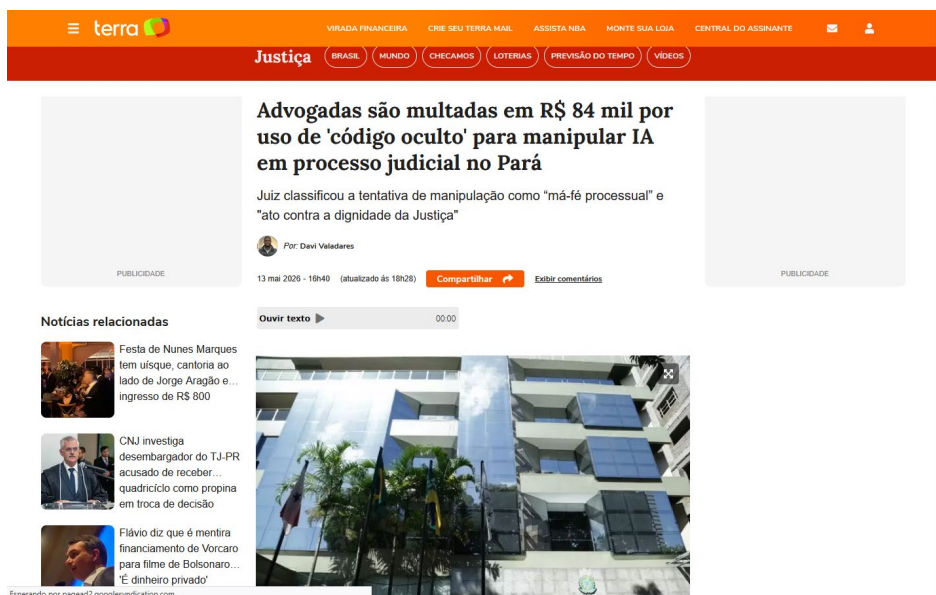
terra

VIRADA FINANCEIRA CRIE SEU TERRA MAIL ASSISTA NBA MONTE SUA LOJA CENTRAL DO ASSINANTE

Justiça BRASIL MUNDO CHECAMOS LOTERIAS PREVISÃO DO TEMPO VÍDEOS

PUBLICIDADE

Advogadas são multadas em R$ 84 mil por uso de 'código oculto' para manipular IA em processo judicial no Pará

Juiz classificou a tentativa de manipulação como "má-fé processual" e "ato contra a dignidade da Justiça"

Por: Davi Valadares

13 mai 2026 - 16h40 (atualizado às 18h28) Compartilhar Exibir comentários

PUBLICIDADE

Notícias relacionadas

Festa de Nunes Marques tem uísque, cantoria ao lado de Jorge Aragão e... ingresso de R$ 800

CNJ investiga desembargador do TJ-PR acusado de receber... quadricíclo como propina em troca de decisão

Flávio diz que é mentira financiamento de Vorcaro para filme de Bolsonaro... 'É dinheiro privado'

Ouvir texto 00:00

Esperando por pagead2.googlesyndication.com